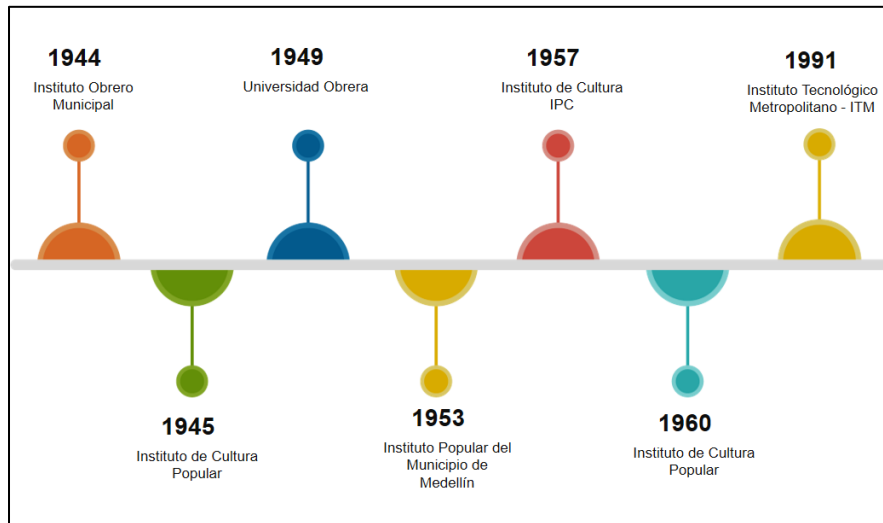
1944
Instituto Obrero Municipal

1945
Instituto de Cultura Popular

1949
Universidad Obrera

1953
Instituto Popular del Municipio de Medellín

1957
Instituto de Cultura IPC

1960
Instituto de Cultura Popular

1991
Instituto Tecnológico Metropolitano - ITM